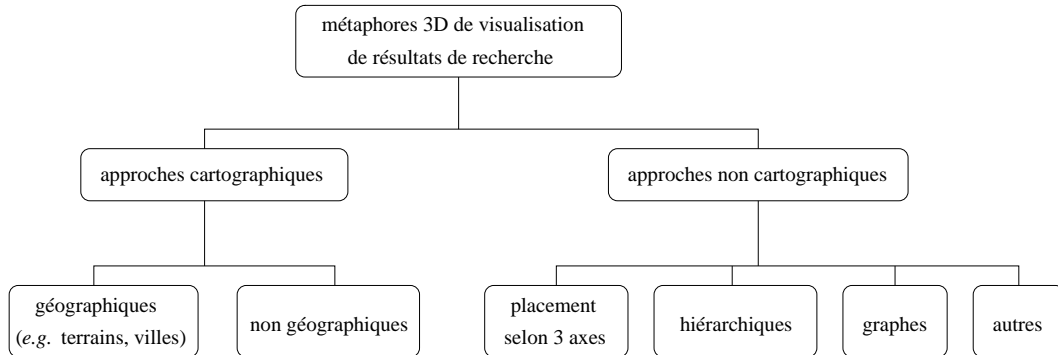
métaphores 3D de visualisation de résultats de recherche

approches cartographiques

approches non cartographiques

géographiques (e.g. terrains, villes)

non géographiques

placement selon 3 axes

hiérarchiques

graphes

autres